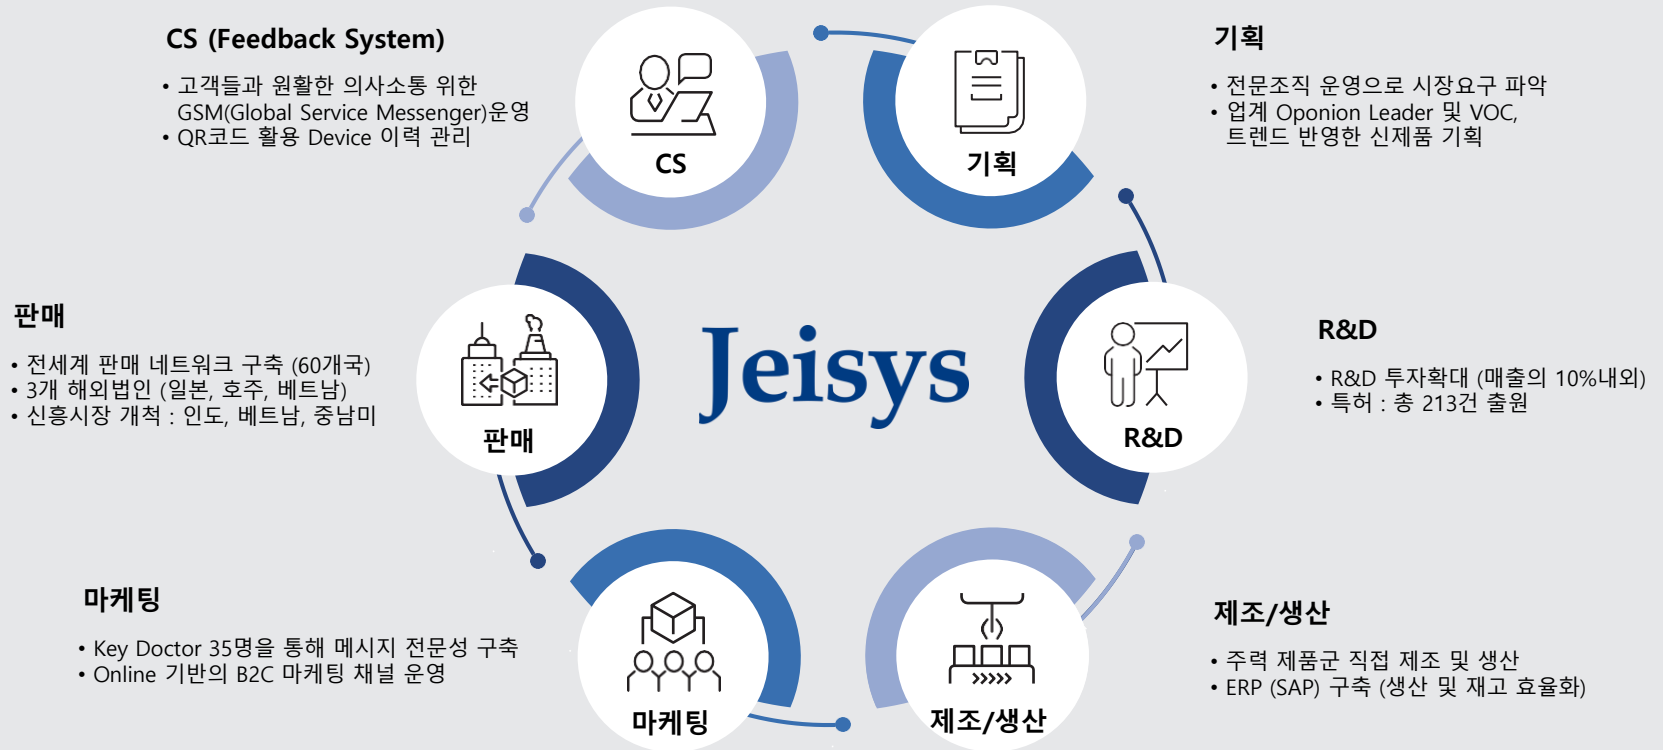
CS (Feedback System)

• 고객들과 원활한 의사소통 위한 GSM(Global Service Messenger)운영
• QR코드 활용 Device 이력 관리

CS

기획

기획

• 전문조직 운영으로 시장요구 파악
• 업계 Oponion Leader 및 VOC, 트렌드 반영한 신제품 기획

판매

• 전세계 판매 네트워크 구축 (60개국)
• 3개 해외법인 (일본, 호주, 베트남)
• 신흥시장 개척 : 인도, 베트남, 중남미

판매

Jeisys

R&D

R&D

• R&D 투자확대 (매출의 10%내외)
• 특허 : 총 213건 출원

마케팅

• Key Doctor 35명을 통해 메시지 전문성 구축
• Online 기반의 B2C 마케팅 채널 운영

마케팅

제조/생산

제조/생산

• 주력 제품군 직접 제조 및 생산
• ERP (SAP) 구축 (생산 및 재고 효율화)